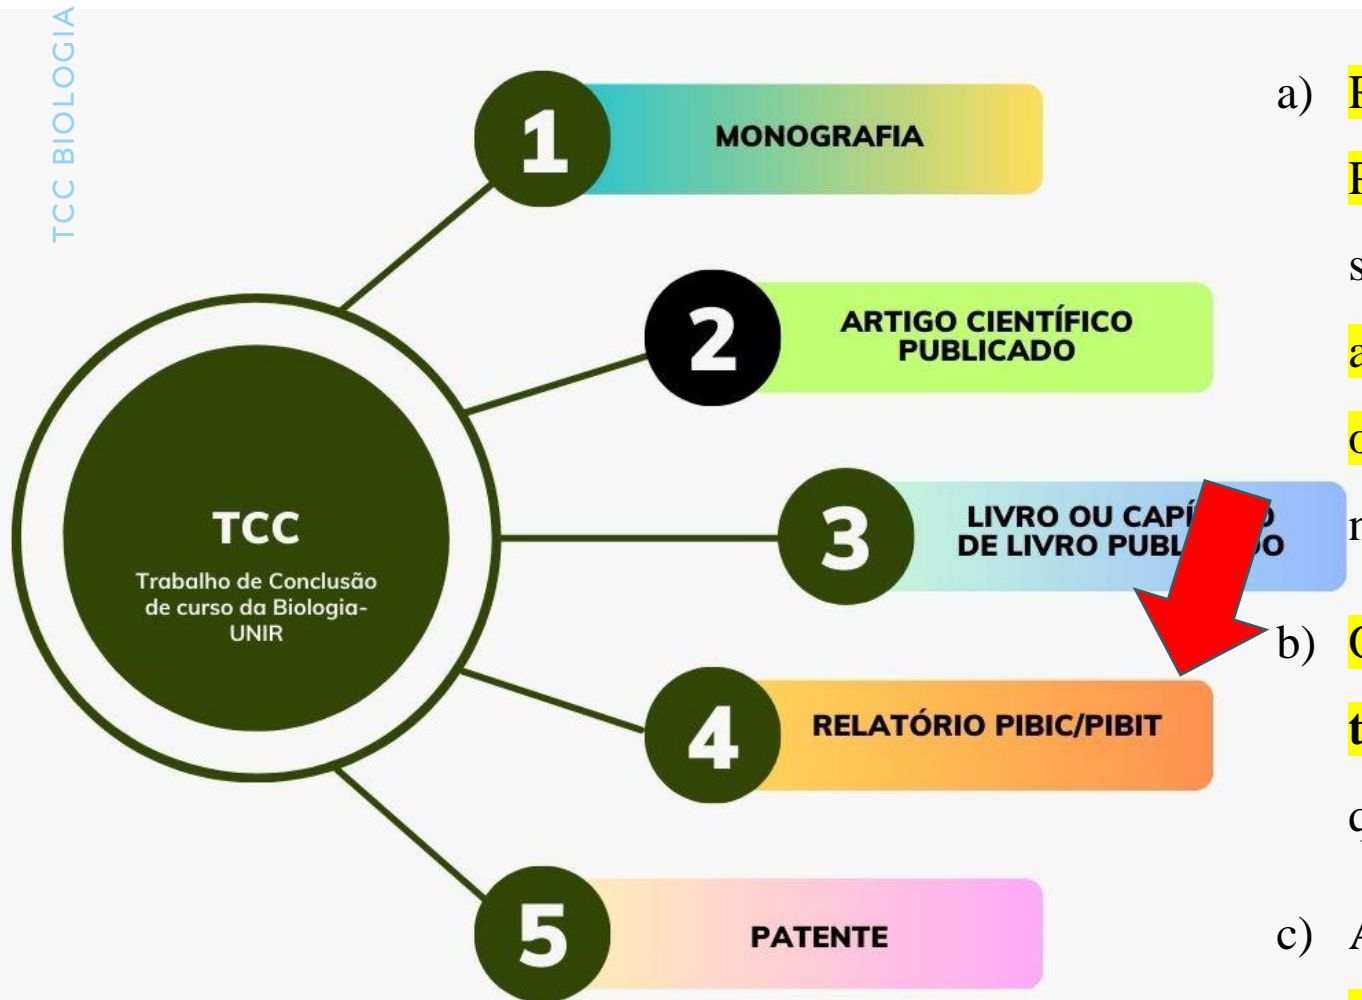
TCC BIOLOGIA

TCC
Trabalho de Conclusão de curso da Biologia-UNIR

1 MONOGRAFIA

2 ARTIGO CIENTÍFICO PUBLICADO

3 LIVRO OU CAPÍ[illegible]O DE LIVRO PUBL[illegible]DO

4 RELATÓRIO PIBIC/PIBIT

5 PATENTE

a) F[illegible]
F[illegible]
s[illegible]
a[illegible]
c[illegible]
n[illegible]
b) C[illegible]
t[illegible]
q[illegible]
c) A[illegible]